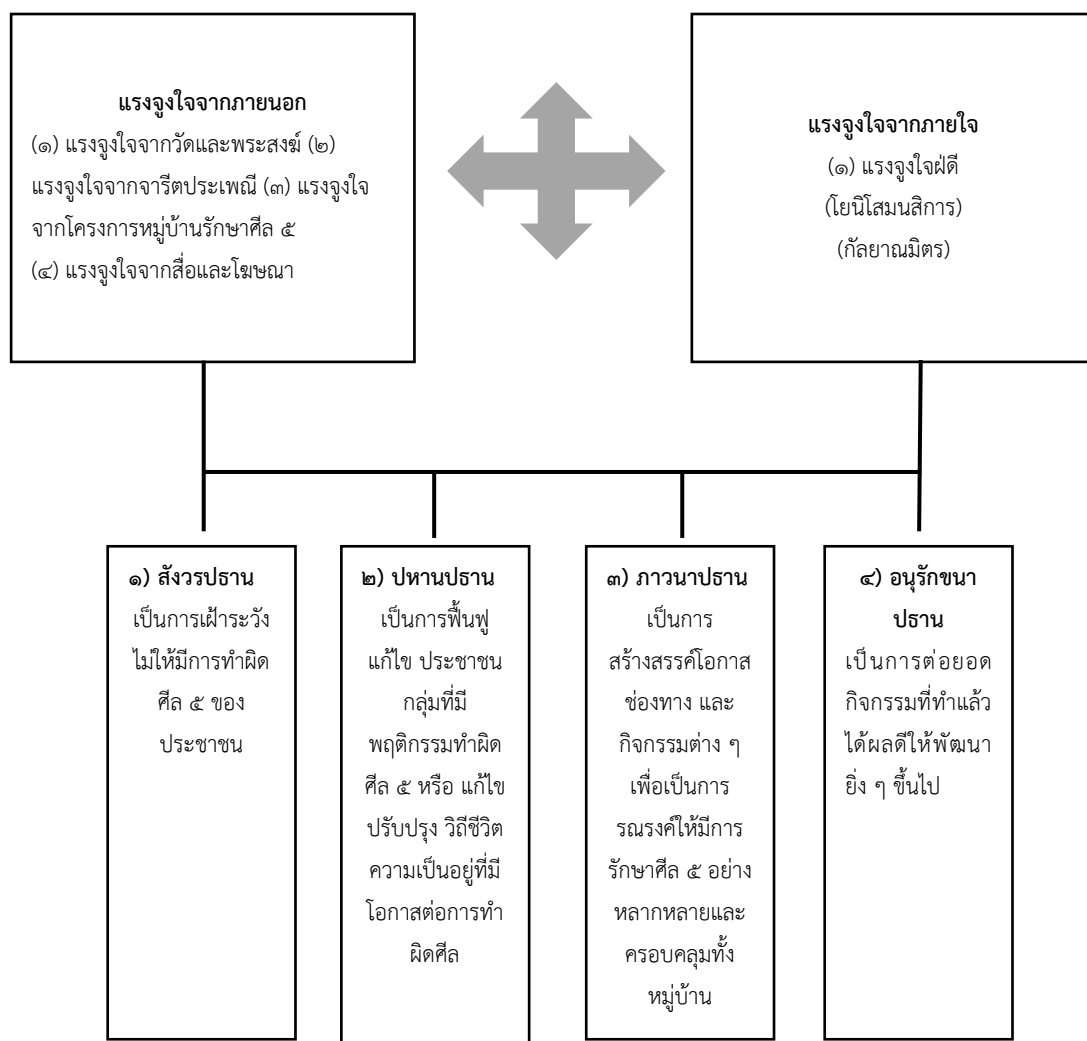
แรงจูงใจจากภายนอก
(๑) แรงจูงใจจากวัดและพระสงฆ์ (๒) แรงจูงใจจากจารีตประเพณี (๓) แรงจูงใจจากโครงการหมู่บ้านรักษาศีล ๕ (๔) แรงจูงใจจากสื่อและโฆษณา

แรงจูงใจจากภายใจ
(๑) แรงจูงใจฝ่ดี
(โยนิโสมนสิการ)
(กัลยาณมิตร)

๑) สังวรปธาน
เป็นการเฝ้าระวังไม่ให้มีการทำผิดศีล ๕ ของประชาชน

๒) ปหานปธาน
เป็นการฟื้นฟูแก้ไข ประชาชนกลุ่มที่มีพฤติกรรมทำผิดศีล ๕ หรือ แก้ไขปรับปรุง วิถีชีวิตความเป็นอยู่ที่มีโอกาสต่อการทำผิดศีล

๓) ภาวนาปธาน
เป็นการสร้างสรรค์โอกาสช่องทาง และกิจกรรมต่าง ๆ เพื่อเป็นการรณรงค์ให้มีการรักษาศีล ๕ อย่างหลากหลายและครอบคลุมทั้งหมู่บ้าน

๔) อนุรักขนาปธาน
เป็นการต่อยอดกิจกรรมที่ทำแล้วได้ผลดีให้พัฒนายิ่ง ๆ ขึ้นไป